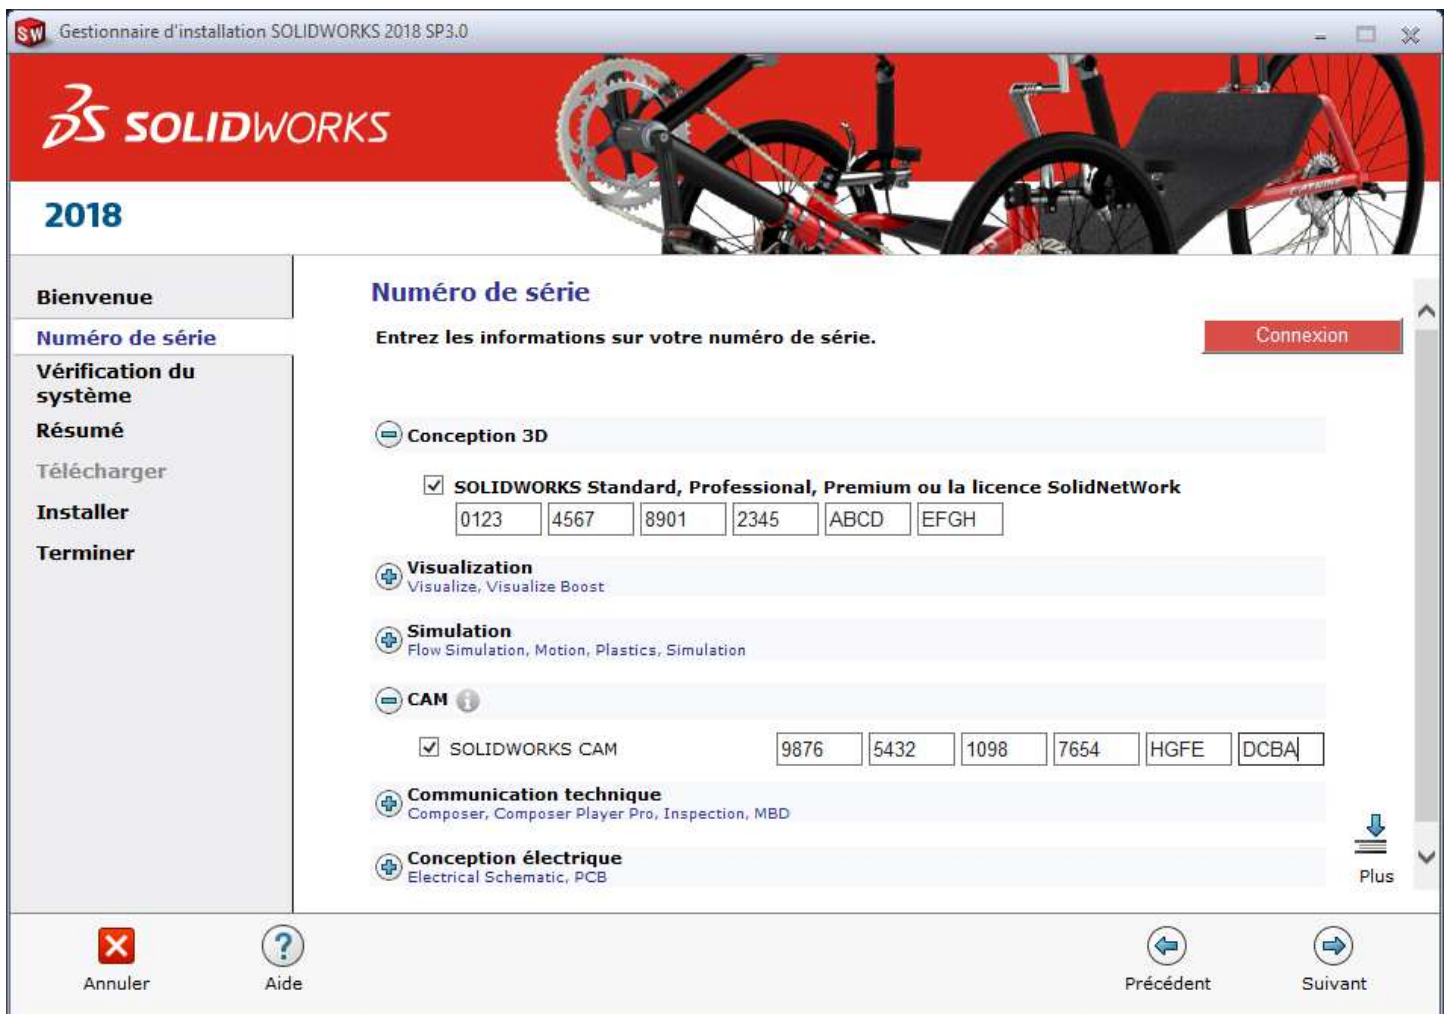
Gestionnaire d'installation SOLIDWORKS 2018 SP3.0

SOLIDWORKS

2018

Bienvenue
Numéro de série
Vérification du système
Résumé
Télécharger
Installer
Terminer

Numéro de série

Entrez les informations sur votre numéro de série.

Connexion

Conception 3D

SOLIDWORKS Standard, Professional, Premium ou la licence SolidNetWork

0123 4567 8901 2345 ABCD EFGH

Visualization
Visualize, Visualize Boost

Simulation
Flow Simulation, Motion, Plastics, Simulation

CAM

SOLIDWORKS CAM 9876 5432 1098 7654 HGFE DCBA

Communication technique
Composer, Composer Player Pro, Inspection, MBD

Conception électrique
Electrical Schematic, PCB

Plus

Annuler
Aide
Précédent
Suivant